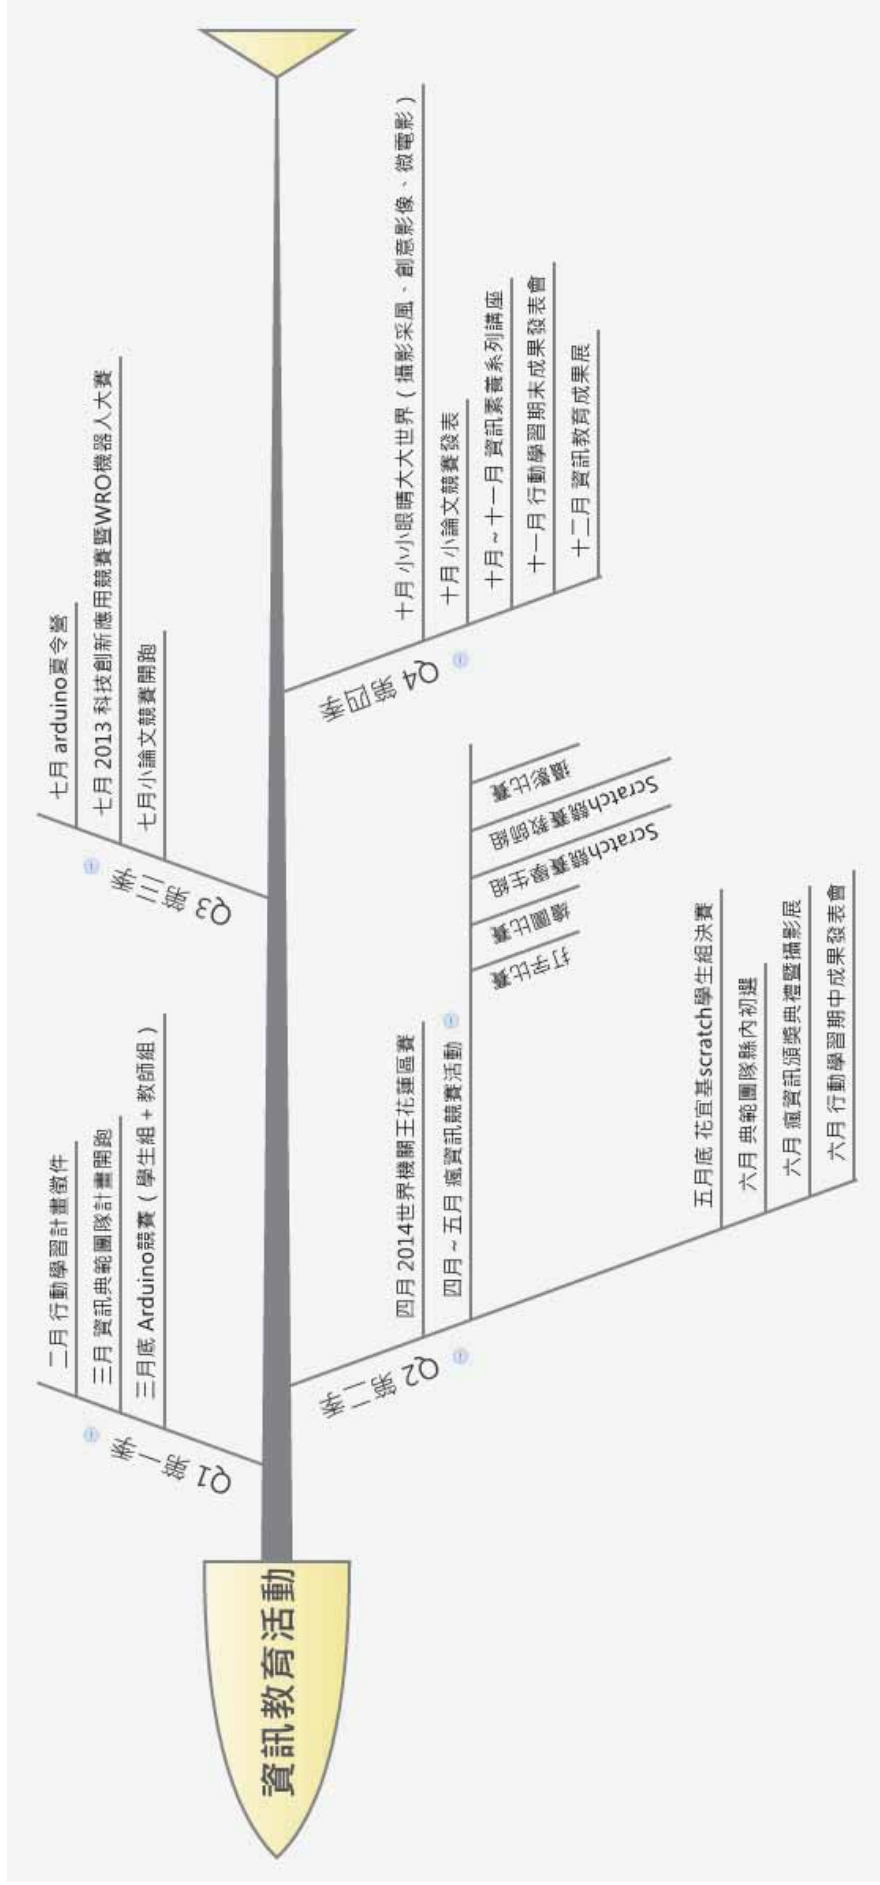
資訊教育活動

Q1 第一季
二月 行動學習計畫徵件
三月 資訊典範團隊計畫開跑
三月底 Arduino競賽（學生組＋教師組）

Q2 第二季
四月 2014世界機關王花蓮區賽
四月～五月 瘋資訊競賽活動
打字比賽
繪圖比賽
Scratch競賽學生組
Scratch競賽教師組
攝影比賽
五月底 花宜基scratch學生組決賽
六月 典範團隊縣內初選
六月 瘋資訊頒獎典禮暨攝影展
六月 行動學習期中成果發表會

Q3 第三季
七月 arduino夏令營
七月 2013 科技創新應用競賽暨WRO機器人大賽
七月小論文競賽開跑

Q4 第四季
十月 小小眼睛大大世界（攝影采風、創意影像、微電影）
十月 小論文競賽發表
十月～十一月 資訊素養系列講座
十一月 行動學習期末成果發表會
十二月 資訊教育成果展